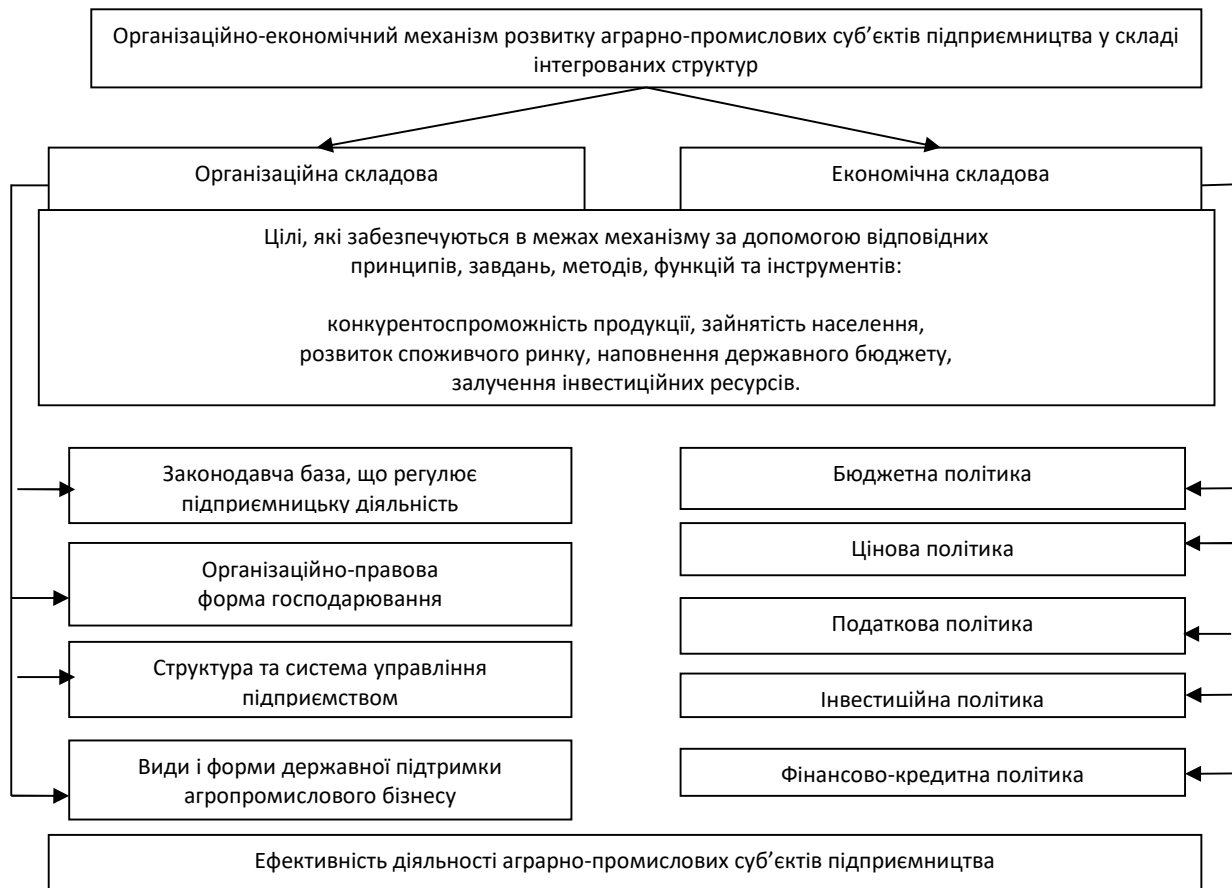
Організаційно-економічний механізм розвитку аграрно-промислових суб'єктів підприємництва у складі інтегрованих структур

Організаційна складова

Економічна складова

Цілі, які забезпечуються в межах механізму за допомогою відповідних принципів, завдань, методів, функцій та інструментів:

конкурентоспроможність продукції, зайнятість населення, розвиток споживчого ринку, наповнення державного бюджету, залучення інвестиційних ресурсів.

Законодавча база, що регулює підприємницьку діяльність

Організаційно-правова форма господарювання

Структура та система управління підприємством

Види і форми державної підтримки агропромислового бізнесу

Бюджетна політика

Цінова політика

Податкова політика

Інвестиційна політика

Фінансово-кредитна політика

Ефективність діяльності аграрно-промислових суб'єктів підприємництва